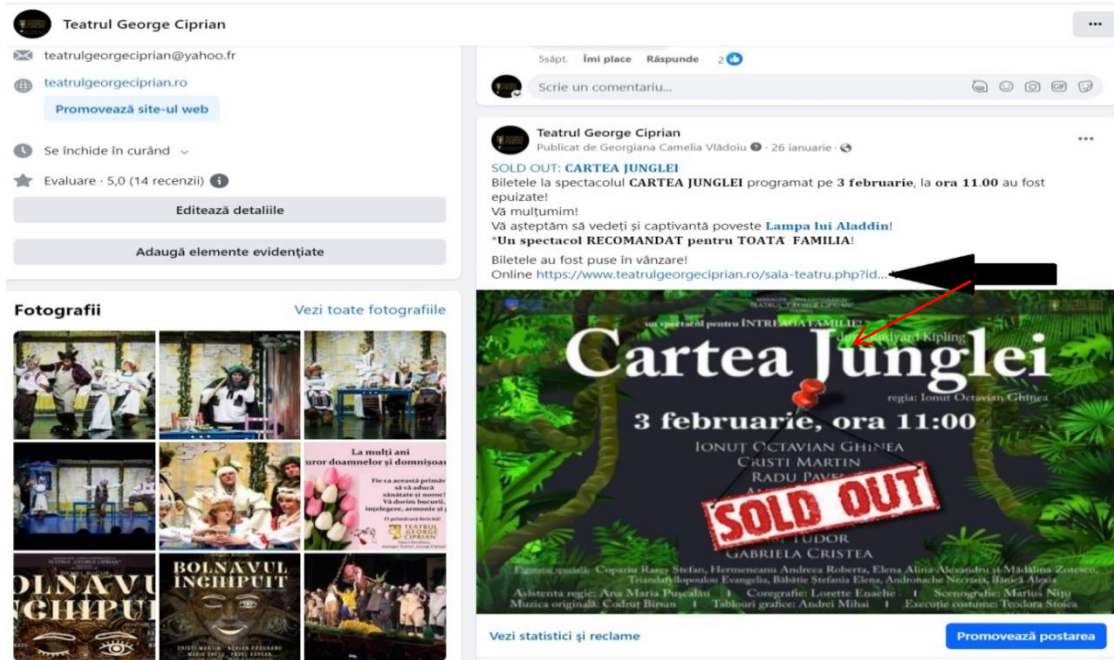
Teatrul George Ciprian

teatrulgeorgeciprian@yahoo.fr

teatrulgeorgeciprian.ro

Promovează site-ul web

Se închide în curând

Evaluare · 5,0 (14 recenzii)

Editează detaliile

Adaugă elemente evidențiate

Fotografii

Vezi toate fotografiile

La mulți ani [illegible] doamnelor și domnișoar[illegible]

BOLNAVUL ÎNCHIPUIT

5săpt. Îmi place Răspunde 2

Scrie un comentariu...

Teatrul George Ciprian
Publicat de Georgiana Camelia Vlădoiu · 26 ianuarie

SOLD OUT: CARTEA JUNGLEI
Biletele la spectacolul CARTEA JUNGLEI programat pe 3 februarie, la ora 11.00 au fost epuizate!
Vă mulțumim!
Vă așteptăm să vedeți și captivanta poveste Lampa lui Aladdin!
*Un spectacol RECOMANDAT pentru TOATĂ FAMILIA!

Biletele au fost puse în vânzare!
Online https://www.teatrulgeorgeciprian.ro/sala-teatru.php?id...

un spectacol pentru ÎNTREAGA FAMILIE!
Rudyard Kipling
Cartea Junglei
regia: Ionuț Octavian Ghinea
3 februarie, ora 11:00
IONUȚ OCTAVIAN GHINEA
CRISTI MARTIN
RADU PAVE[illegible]
SOLD OUT
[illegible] TUDOR
GABRIELA CRISTEA

Figurație specială: Copariu Rareș Ștefan, Hermeneanu Andreea Roberta, Elena Alina Alexandru și Mădălina Zotescu, Trandafilopoulou Evangelia, Băbățîe Ștefania Elena, Andronache Nectaria, Banică Alexia
Asistenta regie: Ana Maria Pușcalău | Coregrafie: Lorette Enache | Scenografie: Marius Nițu
Muzica originală: Codruț Bîrsan | Tablouri grafice: Andrei Mihai | Execuție costume: Teodora Stoica

Vezi statistici și reclame

Promovează postarea